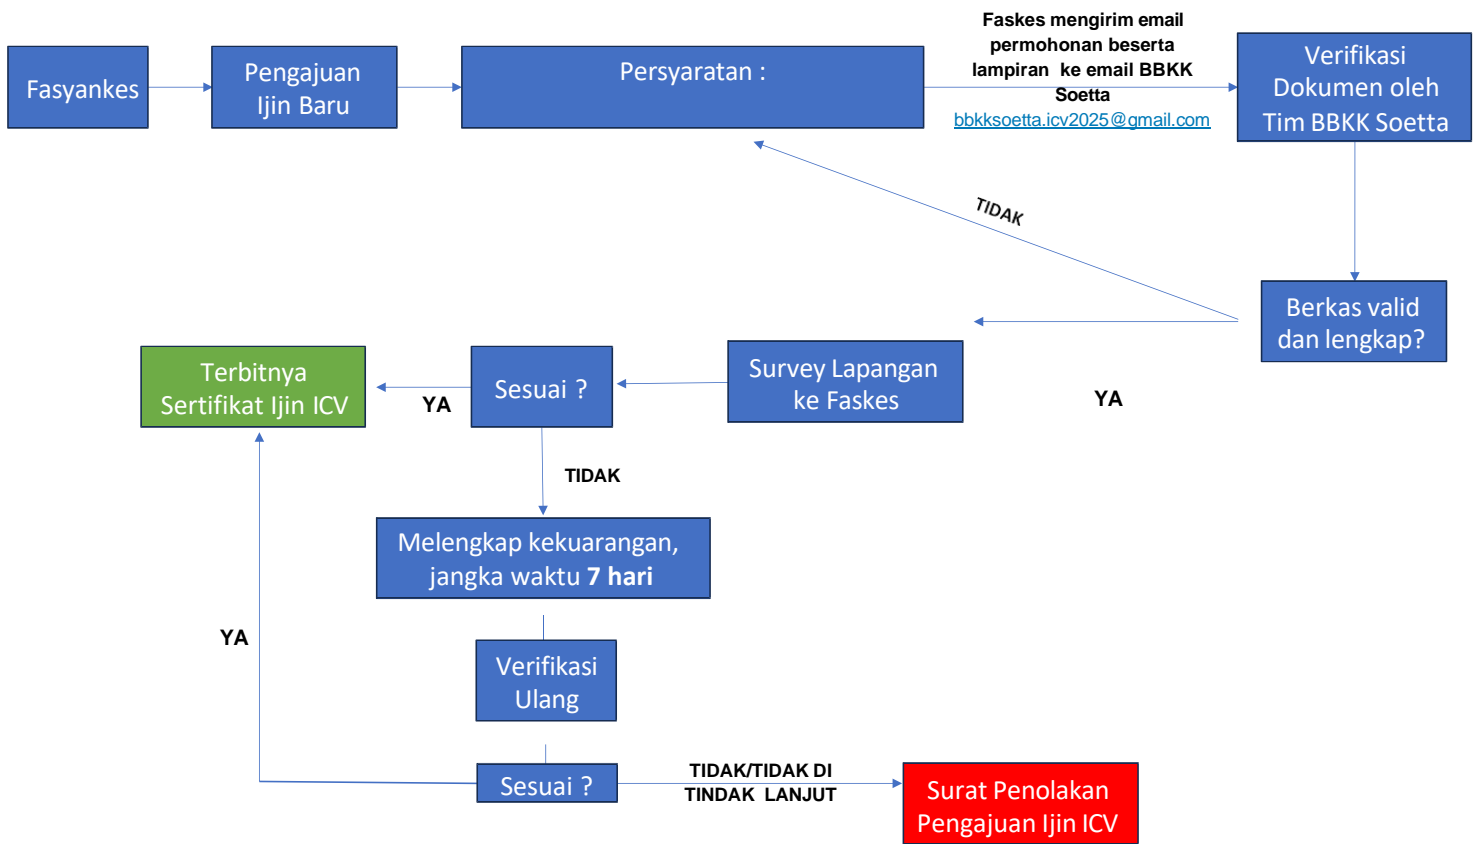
Fasyankes

Pengajuan Ijin Baru

Persyaratan :

Faskes mengirim email permohonan beserta lampiran ke email BBKK Soetta
bbkksoetta.icv2025@gmail.com

Verifikasi Dokumen oleh Tim BBKK Soetta

TIDAK

Berkas valid dan lengkap?

YA

Survey Lapangan ke Faskes

Sesuai ?

YA

Terbitnya Sertifikat Ijin ICV

TIDAK

Melengkap kekuarangan, jangka waktu **7 hari**

Verifikasi Ulang

YA

Sesuai ?

TIDAK/TIDAK DI TINDAK LANJUT

Surat Penolakan Pengajuan Ijin ICV